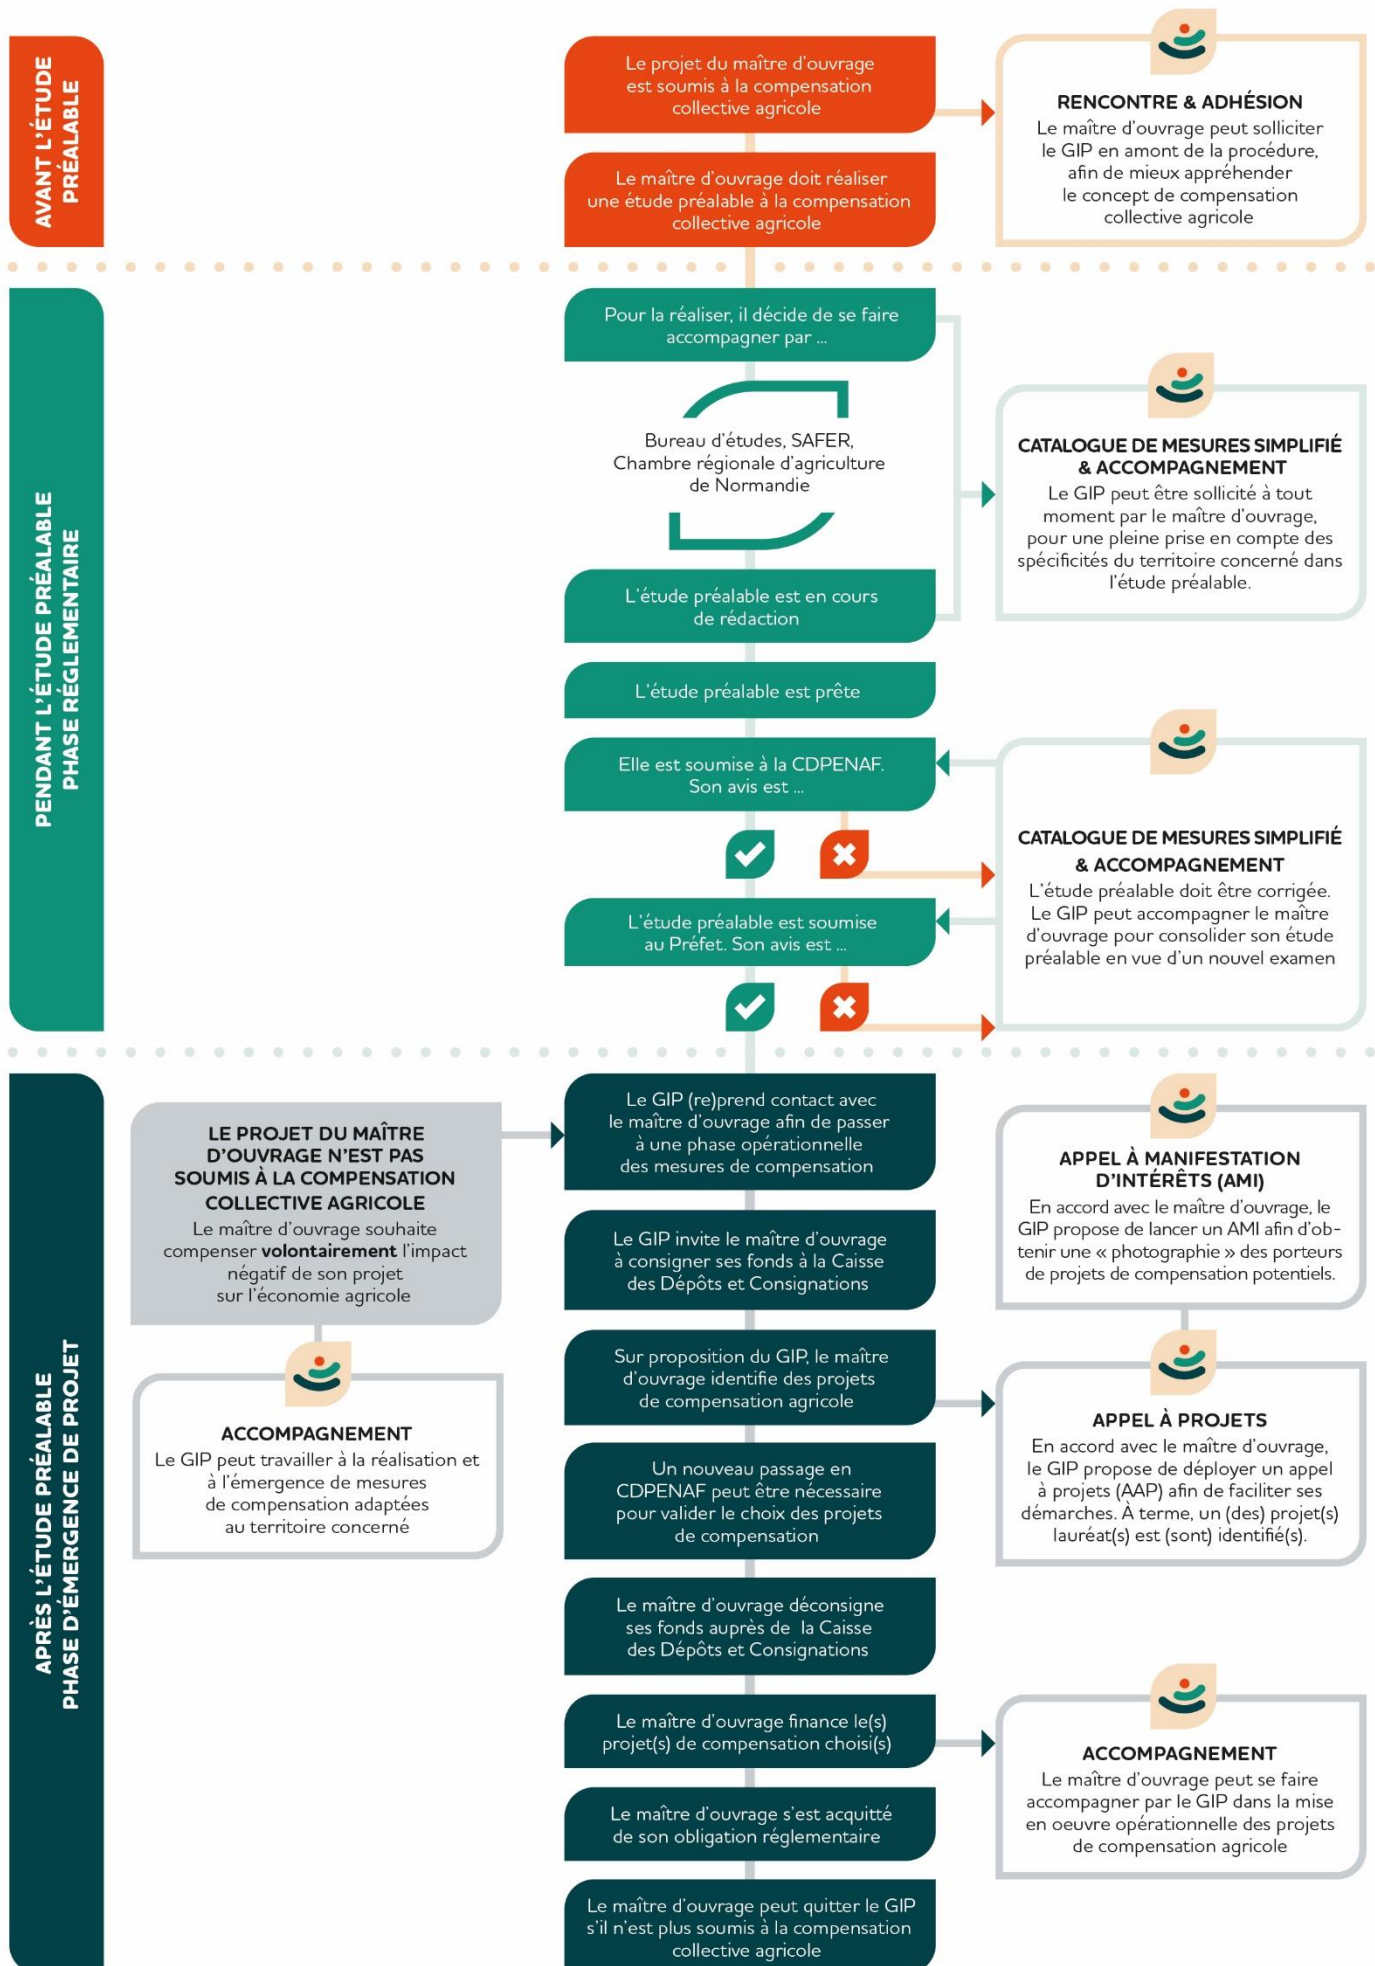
AVANT L'ÉTUDE PRÉALABLE

Le projet du maître d'ouvrage est soumis à la compensation collective agricole

Le maître d'ouvrage doit réaliser une étude préalable à la compensation collective agricole

RENCONTRE & ADHÉSION
Le maître d'ouvrage peut solliciter le GIP en amont de la procédure, afin de mieux appréhender le concept de compensation collective agricole

PENDANT L'ÉTUDE PRÉALABLE
PHASE RÉGLEMENTAIRE

Pour la réaliser, il décide de se faire accompagner par ...

Bureau d'études, SAFER, Chambre régionale d'agriculture de Normandie

L'étude préalable est en cours de rédaction

CATALOGUE DE MESURES SIMPLIFIÉ & ACCOMPAGNEMENT
Le GIP peut être sollicité à tout moment par le maître d'ouvrage, pour une pleine prise en compte des spécificités du territoire concerné dans l'étude préalable.

L'étude préalable est prête

Elle est soumise à la CDPENAF. Son avis est ...

CATALOGUE DE MESURES SIMPLIFIÉ & ACCOMPAGNEMENT
L'étude préalable doit être corrigée. Le GIP peut accompagner le maître d'ouvrage pour consolider son étude préalable en vue d'un nouvel examen

L'étude préalable est soumise au Préfet. Son avis est ...

APRÈS L'ÉTUDE PRÉALABLE
PHASE D'ÉMERGENCE DE PROJET

LE PROJET DU MAÎTRE D'OUVRAGE N'EST PAS SOUMIS À LA COMPENSATION COLLECTIVE AGRICOLE
Le maître d'ouvrage souhaite compenser **volontairement** l'impact négatif de son projet sur l'économie agricole

ACCOMPAGNEMENT
Le GIP peut travailler à la réalisation et à l'émergence de mesures de compensation adaptées au territoire concerné

Le GIP (re)prend contact avec le maître d'ouvrage afin de passer à une phase opérationnelle des mesures de compensation

Le GIP invite le maître d'ouvrage à consigner ses fonds à la Caisse des Dépôts et Consignations

Sur proposition du GIP, le maître d'ouvrage identifie des projets de compensation agricole

Un nouveau passage en CDPENAF peut être nécessaire pour valider le choix des projets de compensation

Le maître d'ouvrage déconsigne ses fonds auprès de la Caisse des Dépôts et Consignations

Le maître d'ouvrage finance le(s) projet(s) de compensation choisi(s)

Le maître d'ouvrage s'est acquitté de son obligation réglementaire

Le maître d'ouvrage peut quitter le GIP s'il n'est plus soumis à la compensation collective agricole

APPEL À MANIFESTATION D'INTÉRÊTS (AMI)
En accord avec le maître d'ouvrage, le GIP propose de lancer un AMI afin d'obtenir une « photographie » des porteurs de projets de compensation potentiels.

APPEL À PROJETS
En accord avec le maître d'ouvrage, le GIP propose de déployer un appel à projets (AAP) afin de faciliter ses démarches. À terme, un (des) projet(s) lauréat(s) est (sont) identifié(s).

ACCOMPAGNEMENT
Le maître d'ouvrage peut se faire accompagner par le GIP dans la mise en oeuvre opérationnelle des projets de compensation agricole